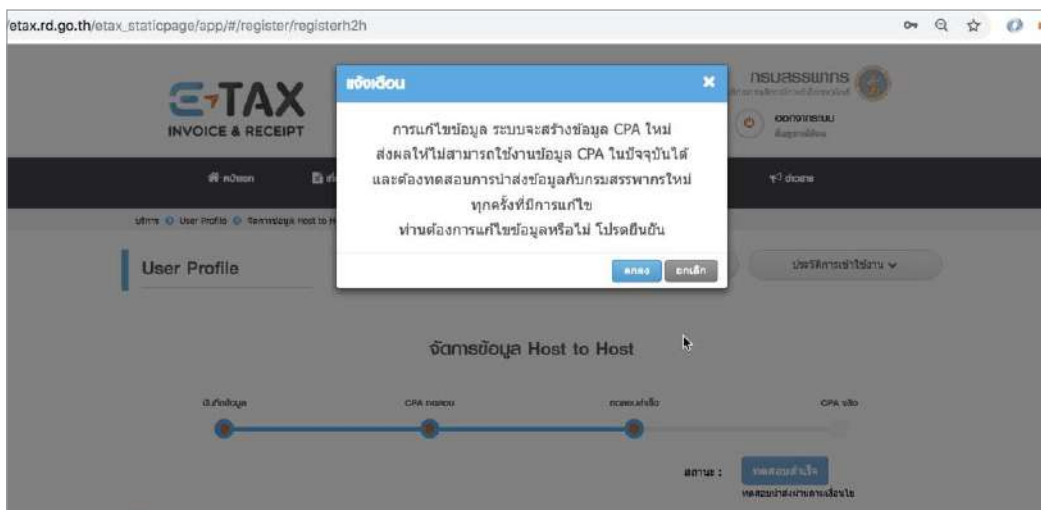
etax.rd.go.th/etax_staticpage/app/#/register/registerh2h

E-TAX
INVOICE & RECEIPT

กรมสรรพากร

ออกจากระบบ

หน้าแรก

ติดต่อ

บริการ User Profile จัดการข้อมูล Host to Host

User Profile

ประวัติการเข้าใช้งาน

แจ้งเตือน

×

การแก้ไขข้อมูล ระบบจะสร้างข้อมูล CPA ใหม่ ส่งผลให้ไม่สามารถใช้งานข้อมูล CPA ในปัจจุบันได้ และต้องทดสอบการนำส่งข้อมูลกับกรมสรรพากรใหม่ทุกครั้งที่มีการแก้ไข ท่านต้องการแก้ไขข้อมูลหรือไม่ โปรดยืนยัน

ตกลง ยกเลิก

จัดการข้อมูล Host to Host

บันทึกข้อมูล

CPA ทดสอบ

ทดสอบนำส่ง

CPA จริง

สถานะ :

ทดสอบสำเร็จ

ทดสอบนำส่งผ่านตามเงื่อนไข